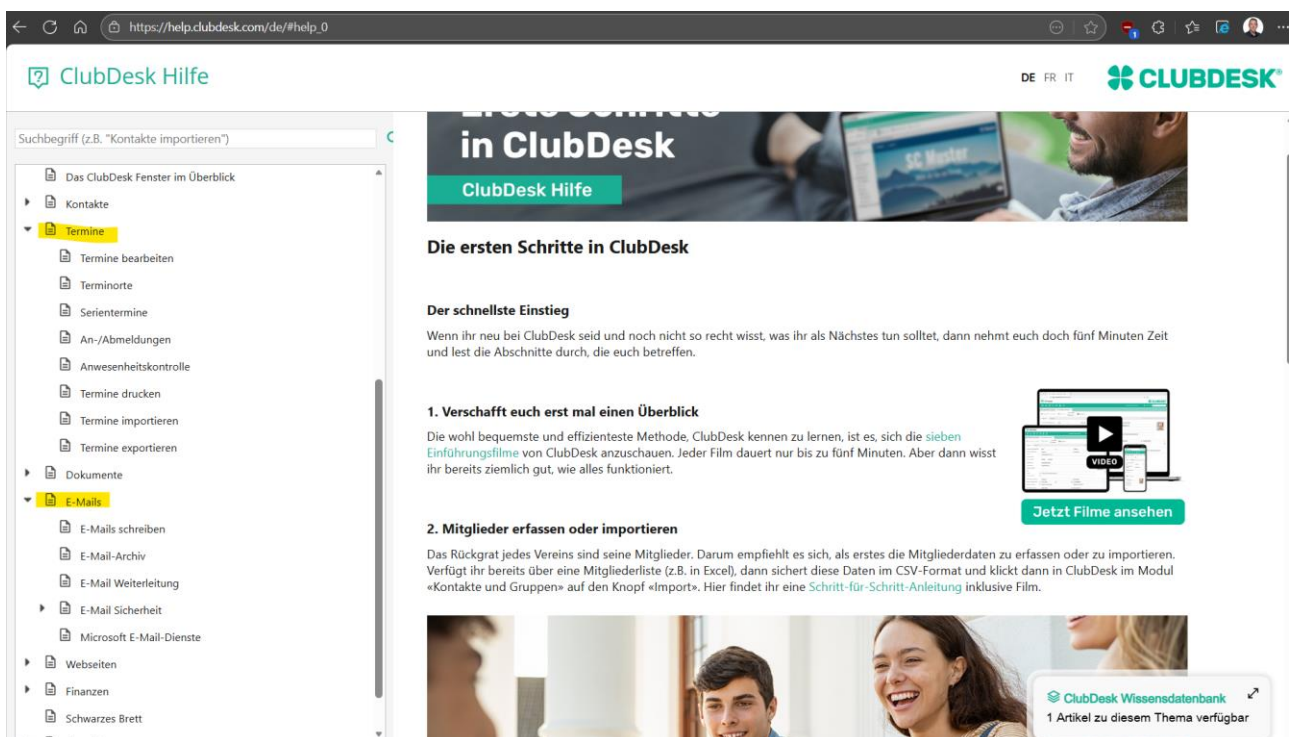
https://help.clubdesk.com/de/#help_0

ClubDesk Hilfe

DE FR IT

CLUBDESK®

Suchbegriff (z.B. "Kontakte importieren")

Das ClubDesk Fenster im Überblick
Kontakte
Termine
Termine bearbeiten
Terminorte
Serientermine
An-/Abmeldungen
Anwesenheitskontrolle
Termine drucken
Termine importieren
Termine exportieren
Dokumente
E-Mails
E-Mails schreiben
E-Mail-Archiv
E-Mail Weiterleitung
E-Mail Sicherheit
Microsoft E-Mail-Dienste
Webseiten
Finanzen
Schwarzes Brett

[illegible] in ClubDesk
ClubDesk Hilfe

SC Muster

Die ersten Schritte in ClubDesk

Der schnellste Einstieg

Wenn ihr neu bei ClubDesk seid und noch nicht so recht wisst, was ihr als Nächstes tun solltet, dann nehmt euch doch fünf Minuten Zeit und lest die Abschnitte durch, die euch betreffen.

1. Verschafft euch erst mal einen Überblick

Die wohl bequemste und effizienteste Methode, ClubDesk kennen zu lernen, ist es, sich die sieben Einführungsfilme von ClubDesk anzuschauen. Jeder Film dauert nur bis zu fünf Minuten. Aber dann wisst ihr bereits ziemlich gut, wie alles funktioniert.

VIDEO

Jetzt Filme ansehen

2. Mitglieder erfassen oder importieren

Das Rückgrat jedes Vereins sind seine Mitglieder. Darum empfiehlt es sich, als erstes die Mitgliederdaten zu erfassen oder zu importieren. Verfügt ihr bereits über eine Mitgliederliste (z.B. in Excel), dann sichert diese Daten im CSV-Format und klickt dann in ClubDesk im Modul «Kontakte und Gruppen» auf den Knopf «Import». Hier findet ihr eine Schritt-für-Schritt-Anleitung inklusive Film.

ClubDesk Wissensdatenbank
1 Artikel zu diesem Thema verfügbar